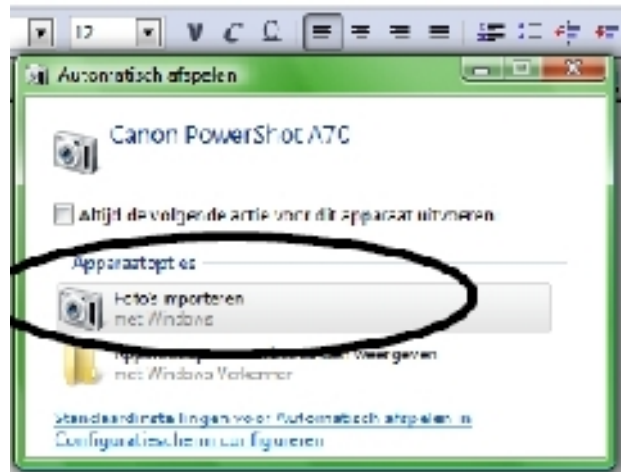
12 V C O

Automatisch afspelen

Canon PowerShot A70

Altijd de volgende actie voor dit apparaat uitvoeren

Apparaatopties

Foto's importeren
met Windows

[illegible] weergeven
met Windows Verkenner

Standaardinstellingen voor Automatisch afspelen in Configuratiescherm configureren